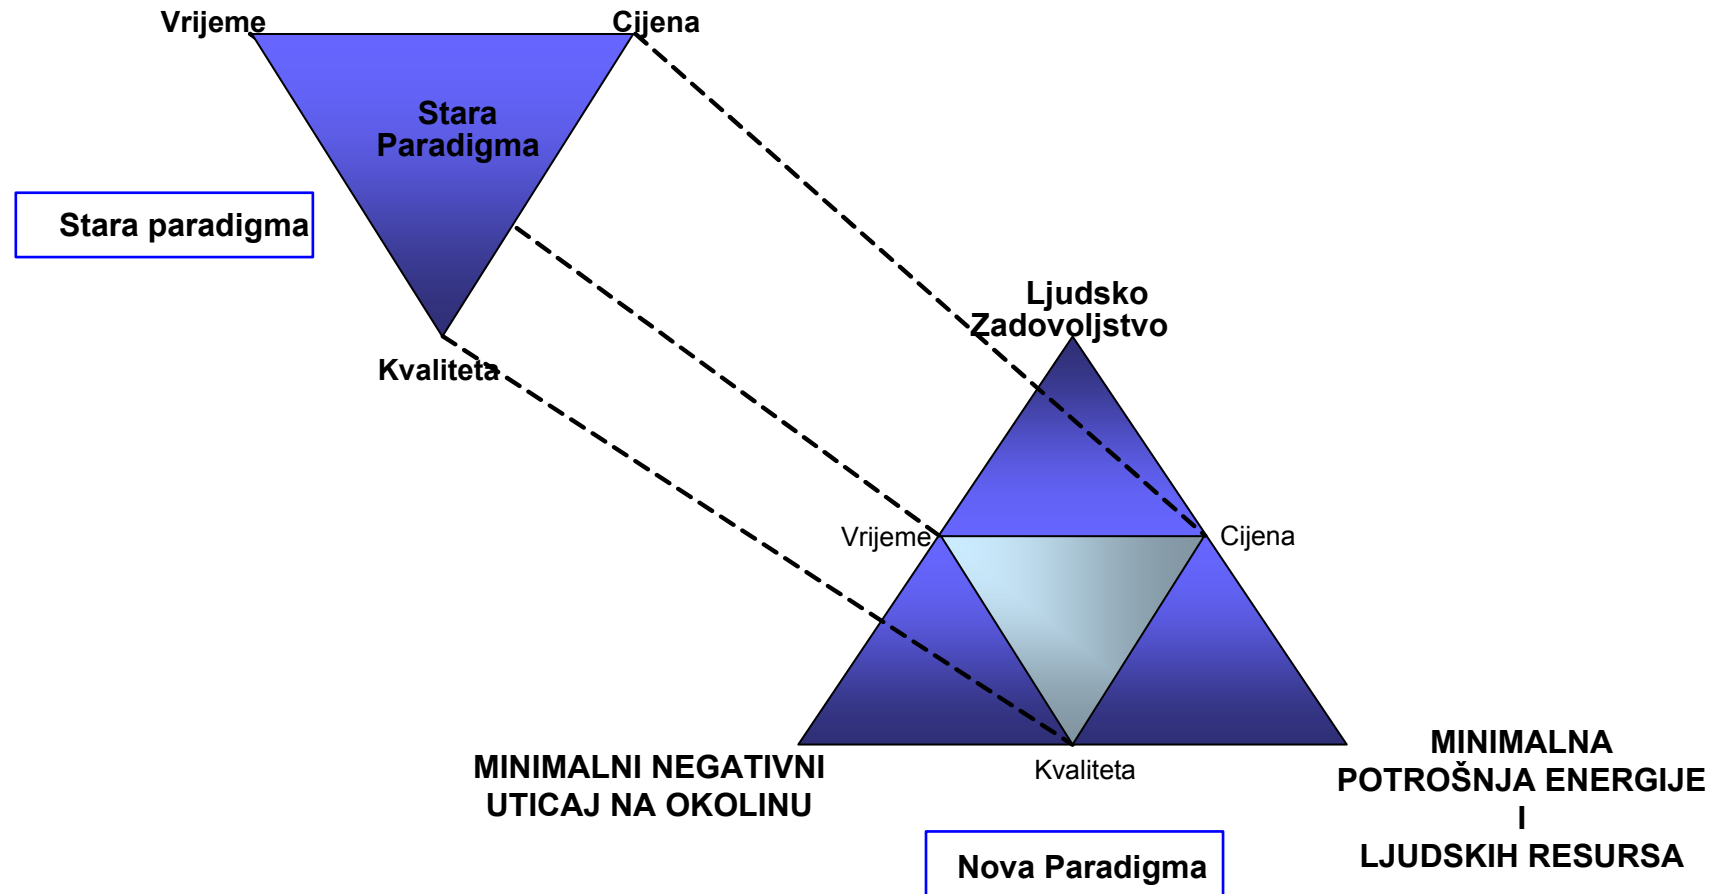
Vrijeme
Cijena
Stara Paradigma
Stara paradigma
Kvaliteta
Ljudsko Zadovoljstvo
Vrijeme
Cijena
Kvaliteta
MINIMALNI NEGATIVNI UTICAJ NA OKOLINU
MINIMALNA POTROŠNJA ENERGIJE I LJUDSKIH RESURSA
Nova Paradigma